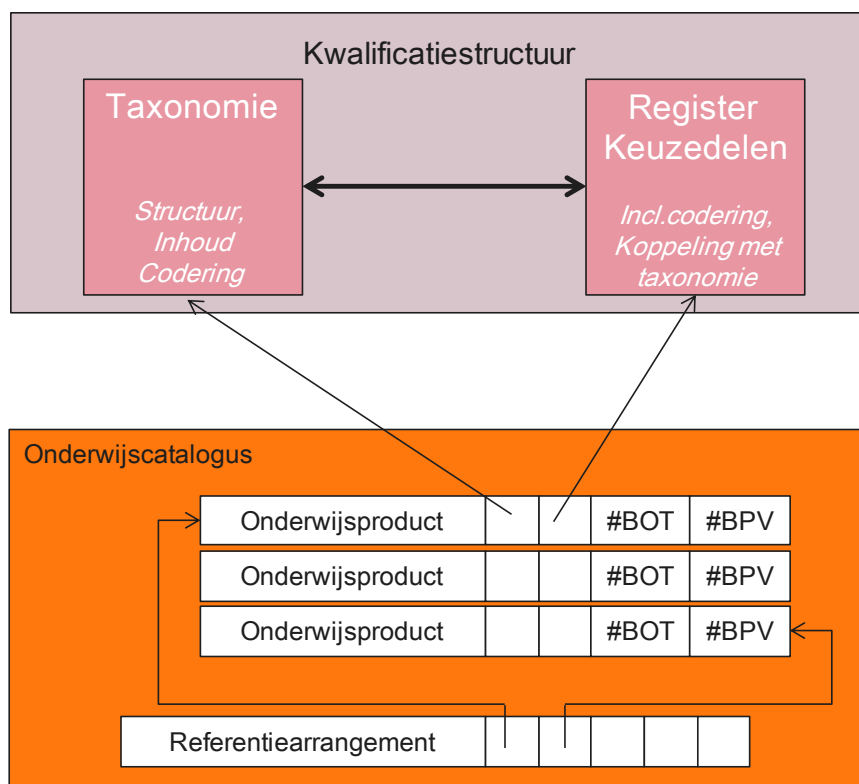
Kwalificatiestructuur

Taxonomie

Structuur, Inhoud Codering

Register Keuzedelen

Incl.codering, Koppeling met taxonomie

Onderwijscatalogus

| Onderwijsproduct | | | #BOT | #BPV |
|---|---|---|---|---|
| Onderwijsproduct | | | #BOT | #BPV |
| Onderwijsproduct | | | #BOT | #BPV |

| Referentiearrangement | | | | | |
|---|---|---|---|---|---|